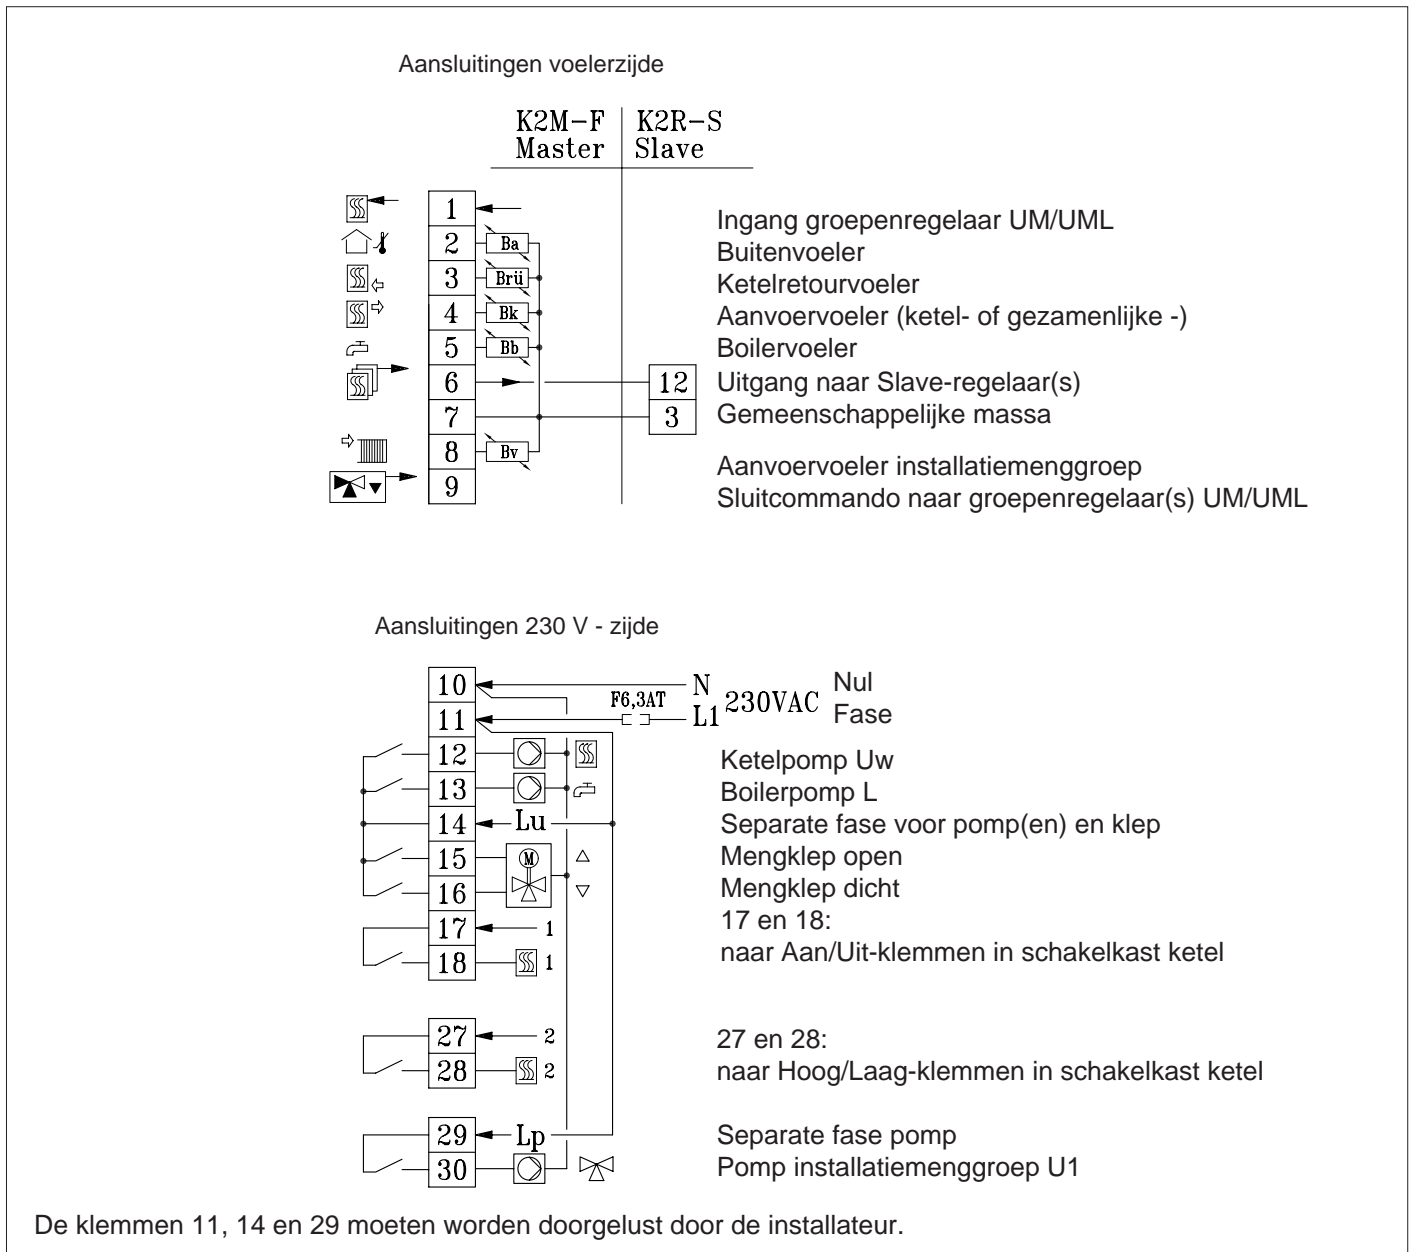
Aansluitingen voelerzijde

| K2M-F Master | K2R-S Slave |
|---|---|

1
2 Ba
3 Brü
4 Bk
5 Bb
6
7
8 Bv
9

12
3

Ingang groepenregelaar UM/UML
Buitenvoeler
Ketelretourvoeler
Aanvoervoeler (ketel- of gezamenlijke -)
Boilervoeler
Uitgang naar Slave-regelaar(s)
Gemeenschappelijke massa

Aanvoervoeler installatiemenggroep
Sluitcommando naar groepenregelaar(s) UM/UML

Aansluitingen 230 V - zijde

10
11
F6,3AT
N
L1
230VAC
Nul
Fase
12
13
14 Lu
15
16
17 1
18 1
27 2
28 2
29 Lp
30

Ketelpomp Uw
Boilerpomp L
Separate fase voor pomp(en) en klep
Mengklep open
Mengklep dicht
17 en 18:
naar Aan/Uit-klemmen in schakelkast ketel

27 en 28:
naar Hoog/Laag-klemmen in schakelkast ketel

Separate fase pomp
Pomp installatiemenggroep U1

De klemmen 11, 14 en 29 moeten worden doorgelust door de installateur.